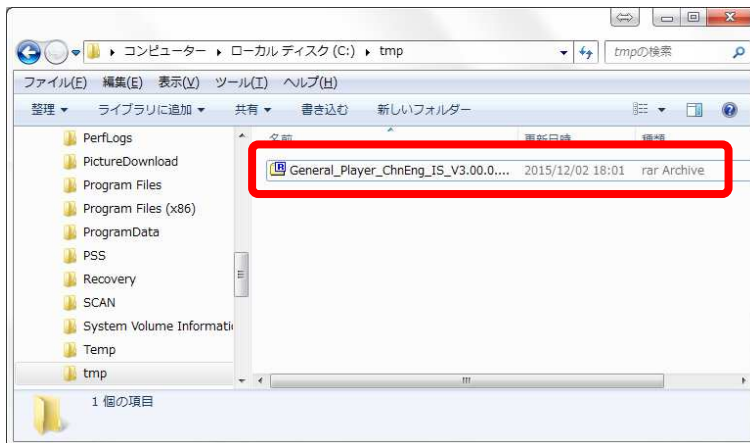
▸ コンピューター ▸ ローカル ディスク (C:) ▸ tmp
tmpの検索
ファイル(F) 編集(E) 表示(V) ツール(T) ヘルプ(H)
整理 ▾ ライブラリに追加 ▾ 共有 ▾ 書き込む 新しいフォルダー
PerfLogs
PictureDownload
Program Files
Program Files (x86)
ProgramData
PSS
Recovery
SCAN
System Volume Informati
Temp
tmp
名前
更新日時
種類
General_Player_ChnEng_IS_V3.00.0.... 2015/12/02 18:01 rar Archive
1 個の項目